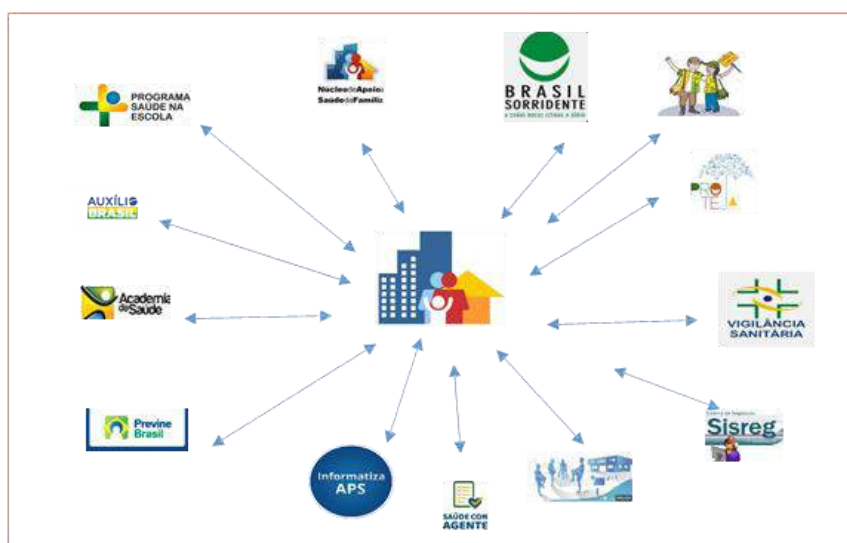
PROGRAMA SAÚDE NA ESCOLA

Núcleo de Apoio à Saúde da Família

BRASIL SORRIDENTE

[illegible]

PROTEJA

AUXÍLIO BRASIL

Academia da Saúde

VIGILÂNCIA SANITÁRIA

Previne Brasil

Informatiza APS

SAÚDE COM AGENTE

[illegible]

Sisreg